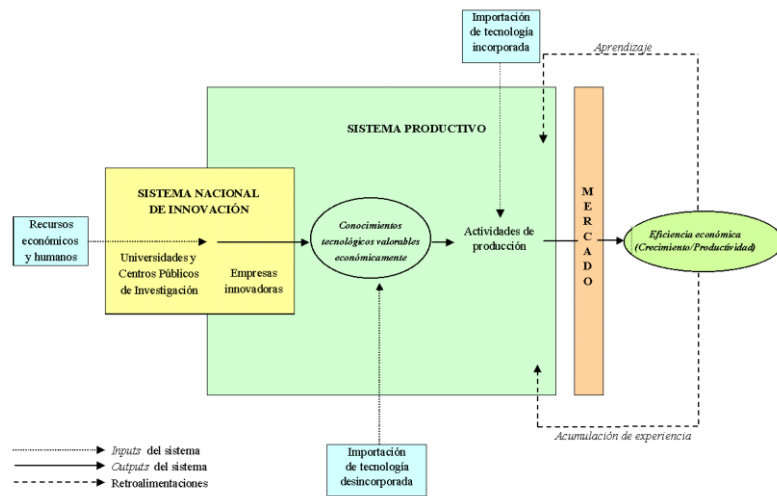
Importación de tecnología incorporada

Aprendizaje

SISTEMA PRODUCTIVO

M E R C A D O

SISTEMA NACIONAL DE INNOVACIÓN

Recursos económicos y humanos

Universidades y Centros Públicos de Investigación

Empresas innovadoras

Conocimientos tecnológicos valorables económicamente

Actividades de producción

Eficiencia económica (Crecimiento/Productividad)

Importación de tecnología desincorporada

Acumulación de experiencia

Inputs del sistema
Outputs del sistema
Retroalimentaciones